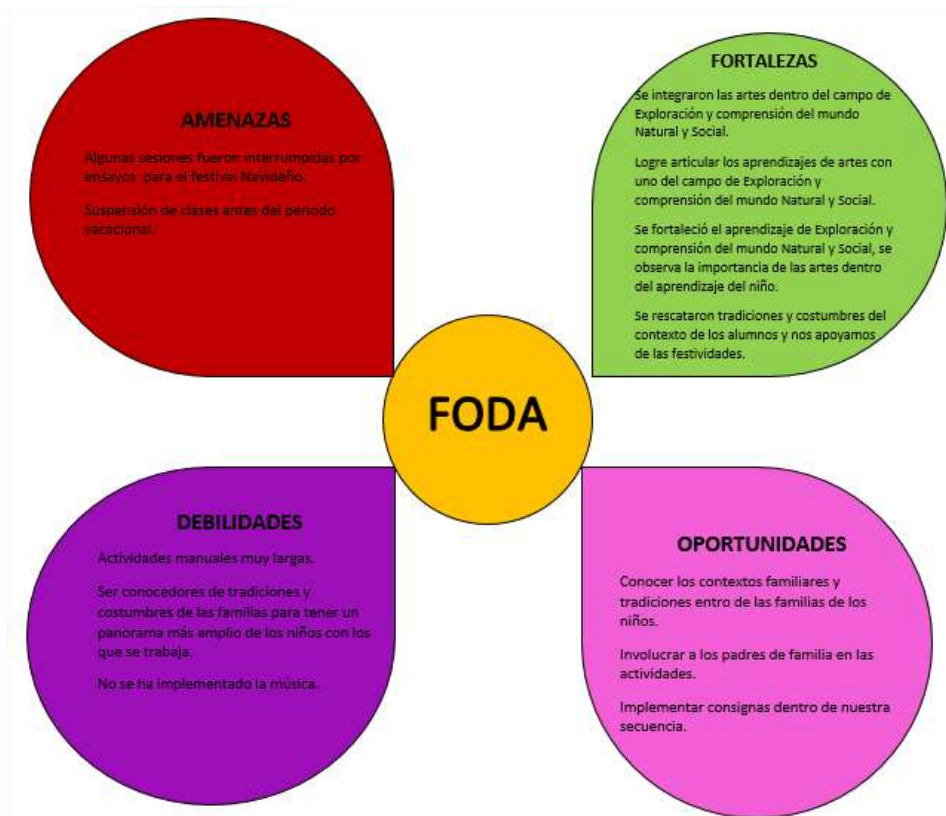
AMENAZAS

Algunas sesiones fueron interrumpidas por ensayos. para el festival Navideño.

Suspensión de clases antes del periodo vacacional.

FORTALEZAS

Se integraron las artes dentro del campo de Exploración y comprensión del mundo Natural y Social.

Logre articular los aprendizajes de artes con uno del campo de Exploración y comprensión del mundo Natural y Social.

Se fortaleció el aprendizaje de Exploración y comprensión del mundo Natural y Social, se observa la importancia de las artes dentro del aprendizaje del niño.

Se rescataron tradiciones y costumbres del contexto de los alumnos y nos apoyamos de las festividades.

FODA

DEBILIDADES

Actividades manuales muy largas.

Ser conocedores de tradiciones y costumbres de las familias para tener un panorama más amplio de los niños con los que se trabaja.

No se ha implementado la música.

OPORTUNIDADES

Conocer los contextos familiares y tradiciones entro de las familias de los niños.

Involucrar a los padres de familia en las actividades.

Implementar consignas dentro de nuestra secuencia.